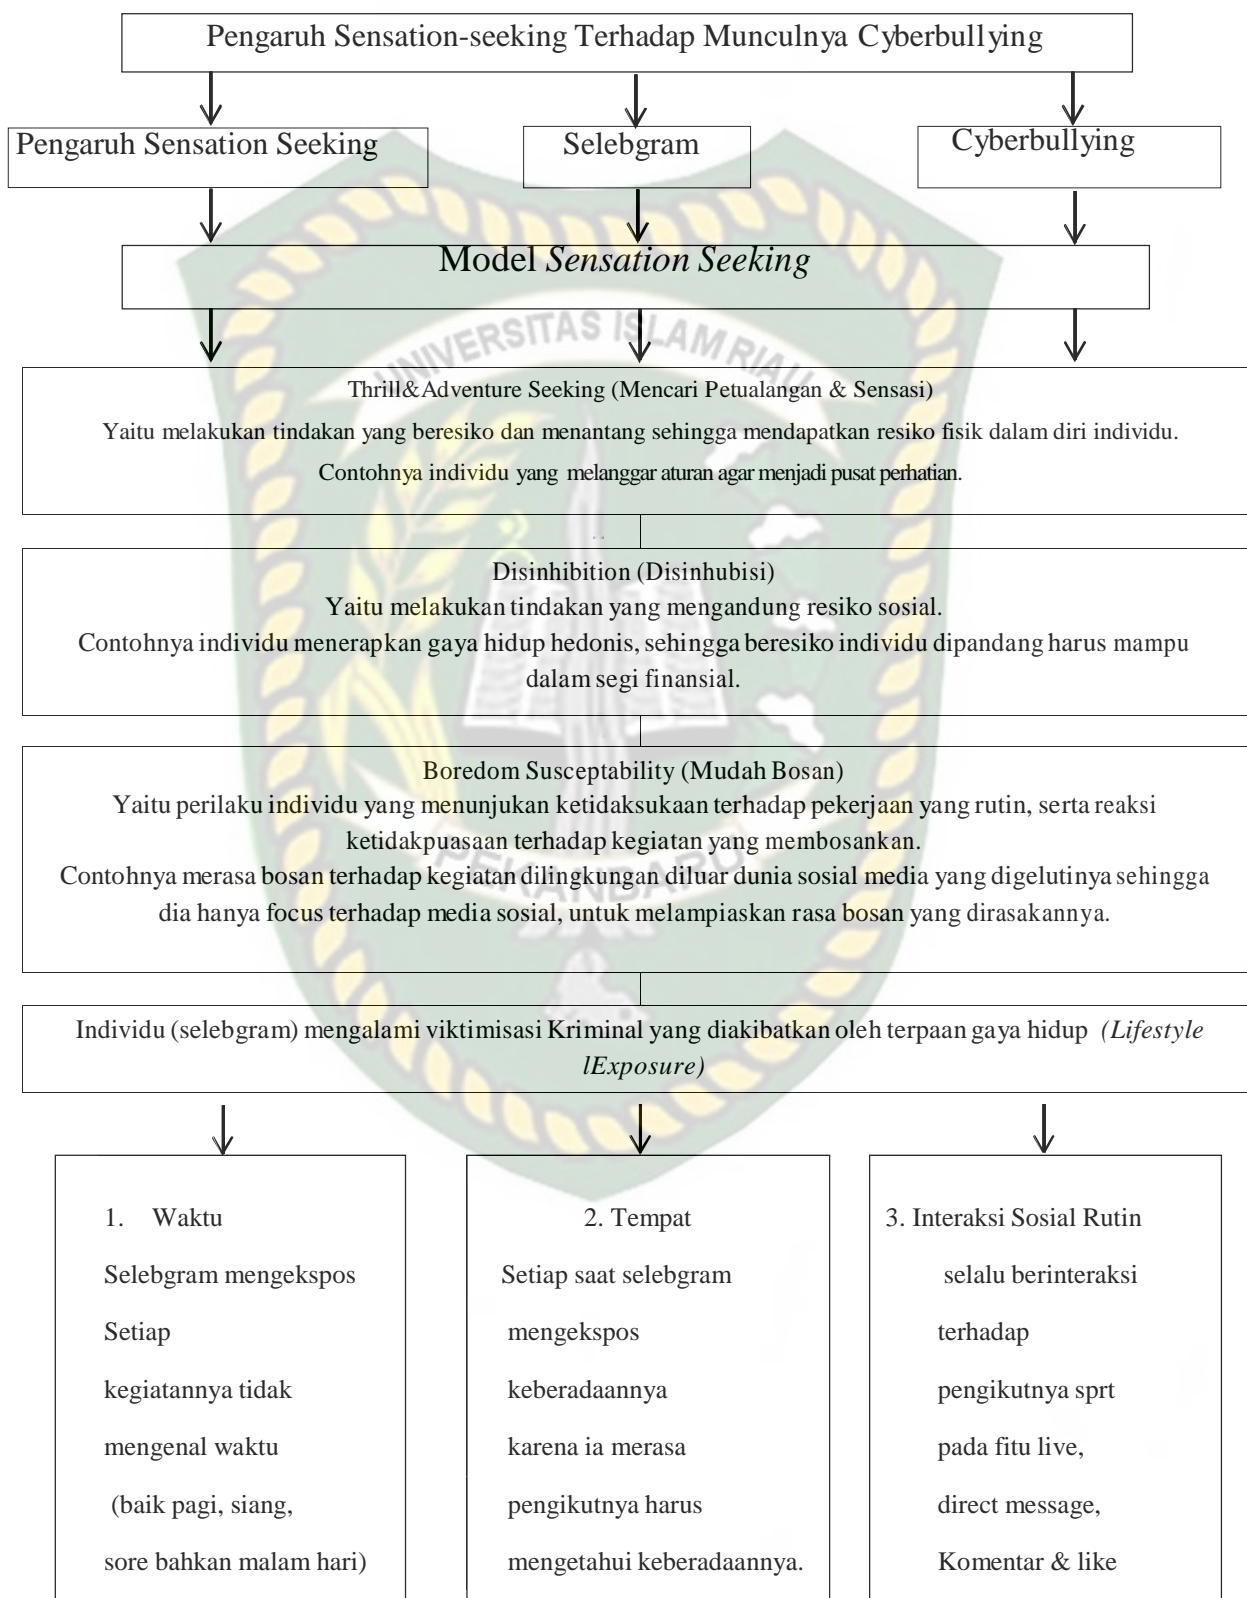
Pengaruh Sensation-seeking Terhadap Munculnya Cyberbullying

Pengaruh Sensation Seeking

Selebgram

Cyberbullying

Model *Sensation Seeking*

UNIVERSITAS ISLAM RIAU

Thrill&Adventure Seeking (Mencari Petualangan & Sensasi)
Yaitu melakukan tindakan yang beresiko dan menantang sehingga mendapatkan resiko fisik dalam diri individu.
Contohnya individu yang melanggar aturan agar menjadi pusat perhatian.

Disinhibition (Disinhubisi)
Yaitu melakukan tindakan yang mengandung resiko sosial.
Contohnya individu menerapkan gaya hidup hedonis, sehingga beresiko individu dipandang harus mampu dalam segi finansial.

Boredom Susceptability (Mudah Bosan)
Yaitu perilaku individu yang menunjukan ketidaksukaan terhadap pekerjaan yang rutin, serta reaksi ketidakpuasaan terhadap kegiatan yang membosankan.
Contohnya merasa bosan terhadap kegiatan dilingkungan diluar dunia sosial media yang digelutinya sehingga dia hanya focus terhadap media sosial, untuk melampiaskan rasa bosan yang dirasakannya.

PEKANBARU

Individu (selebgram) mengalami viktimisasi Kriminal yang diakibatkan oleh terpaan gaya hidup *(Lifestyle lExposure)*

1. Waktu
Selebgram mengekspos Setiap kegiatannya tidak mengenal waktu (baik pagi, siang, sore bahkan malam hari)

2. Tempat
Setiap saat selebgram mengekspos keberadaannya karena ia merasa pengikutnya harus mengetahui keberadaannya.

3. Interaksi Sosial Rutin
selalu berinteraksi terhadap pengikutnya sprt pada fitu live, direct message, Komentar & like